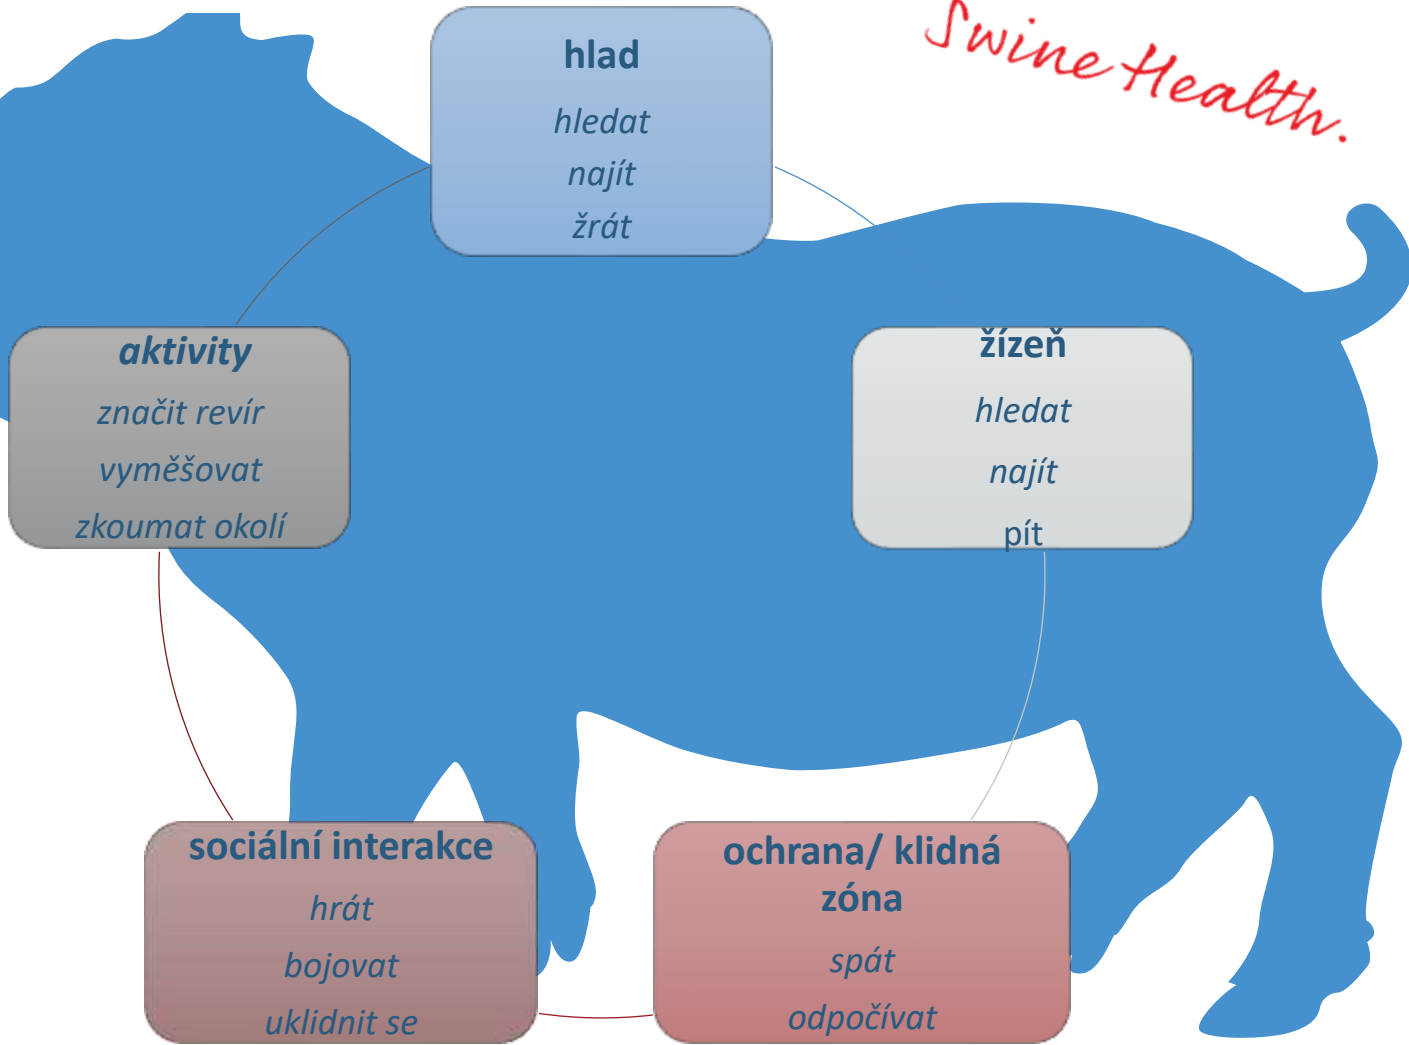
Swine Health.

hlad

hledat

najít

žrát

aktivity

značit revír

vyměšovat

zkoumat okolí

žízeň

hledat

najít

pít

sociální interakce

hrát

bojovat

uklidnit se

ochrana/ klidná zóna

spát

odpočívat